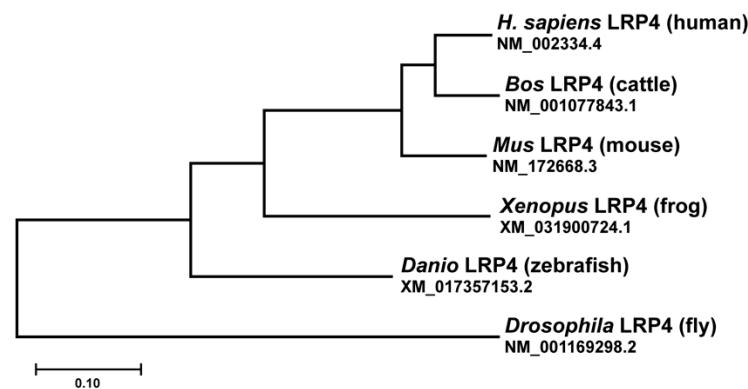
H. sapiens LRP4 (human)
NM_002334.4

Bos LRP4 (cattle)
NM_001077843.1

Mus LRP4 (mouse)
NM_172668.3

Xenopus LRP4 (frog)
XM_031900724.1

Danio LRP4 (zebrafish)
XM_017357153.2

Drosophila LRP4 (fly)
NM_001169298.2

0.10